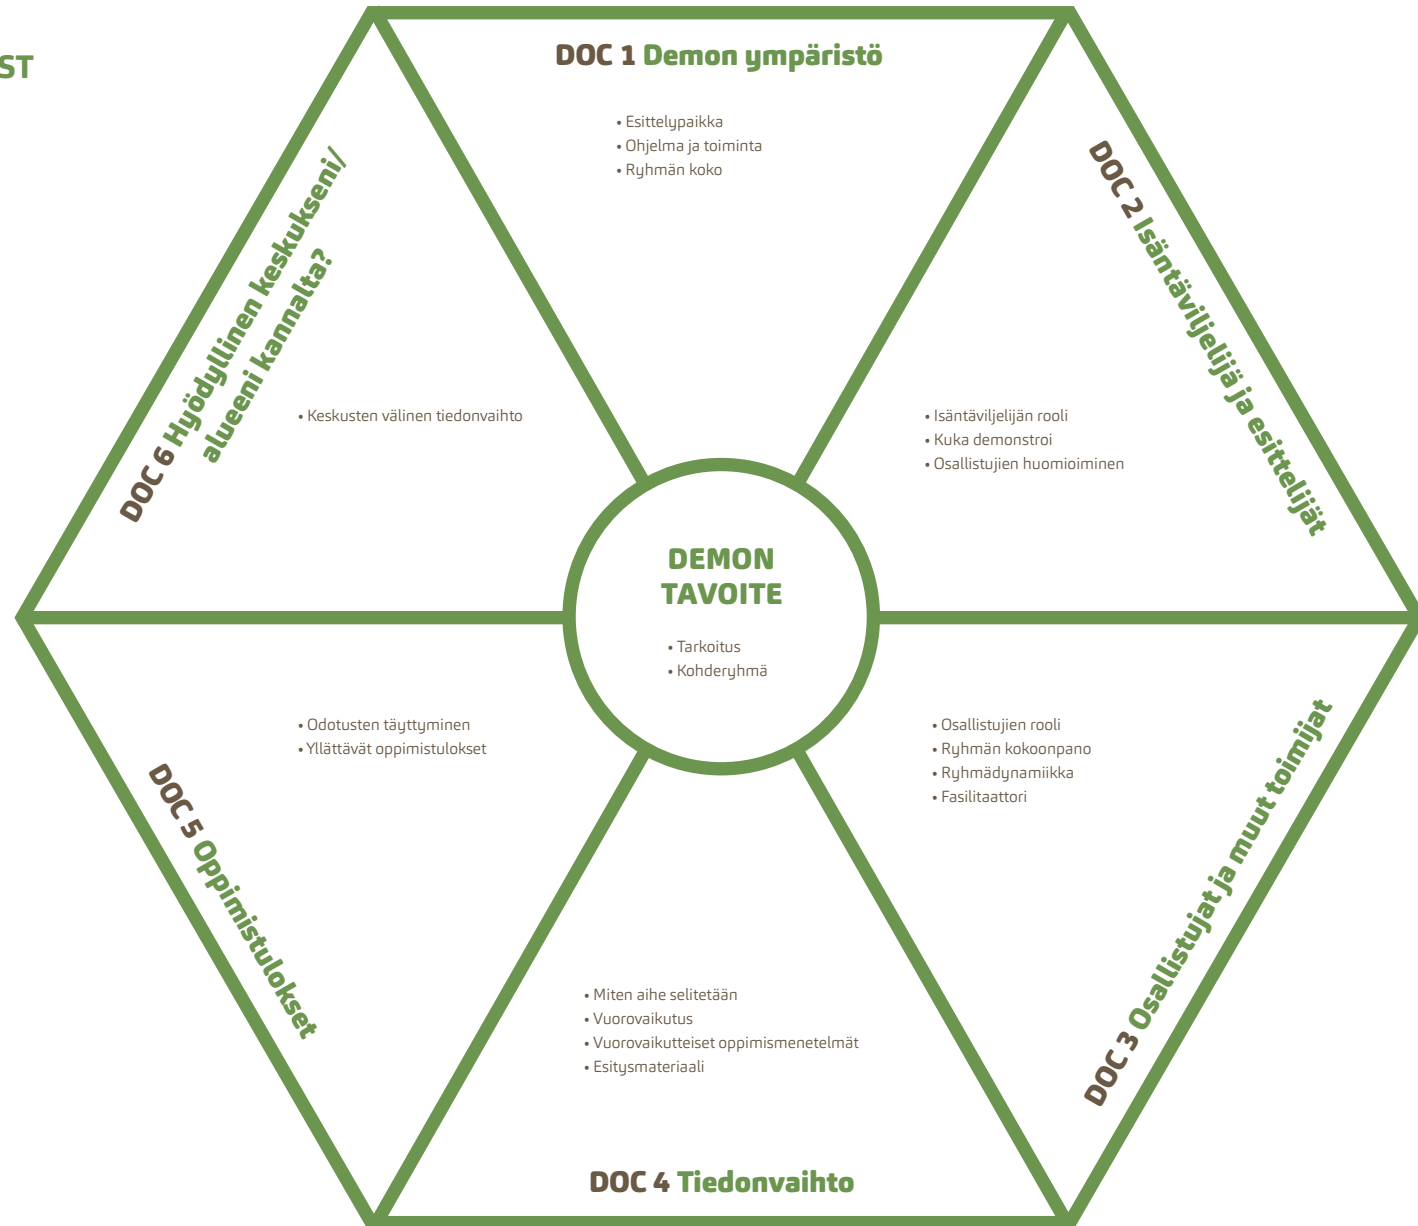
ST

DOC 1 Demon ympäristö

• Esittelypaikka
• Ohjelma ja toiminta
• Ryhmän koko

DOC 2 Isäntäviljelijä ja esittelijät

• Isäntäviljelijän rooli
• Kuka demonstroi
• Osallistujien huomioiminen

DOC 3 Osallistujat ja muut toimijat

• Osallistujien rooli
• Ryhmän kokoonpano
• Ryhmädynamiikka
• Fasilitaattori

DOC 4 Tiedonvaihto

• Miten aihe selitetään
• Vuorovaikutus
• Vuorovaikutteiset oppimismenetelmät
• Esitysmateriaali

DOC 5 Oppimistulokset

• Odotusten täyttyminen
• Yllättävät oppimistulokset

DOC 6 Hyödyllinen keskukseni/ alueeni kannalta?

• Keskusten välinen tiedonvaihto

DEMON TAVOITE

• Tarkoitus
• Kohderyhmä